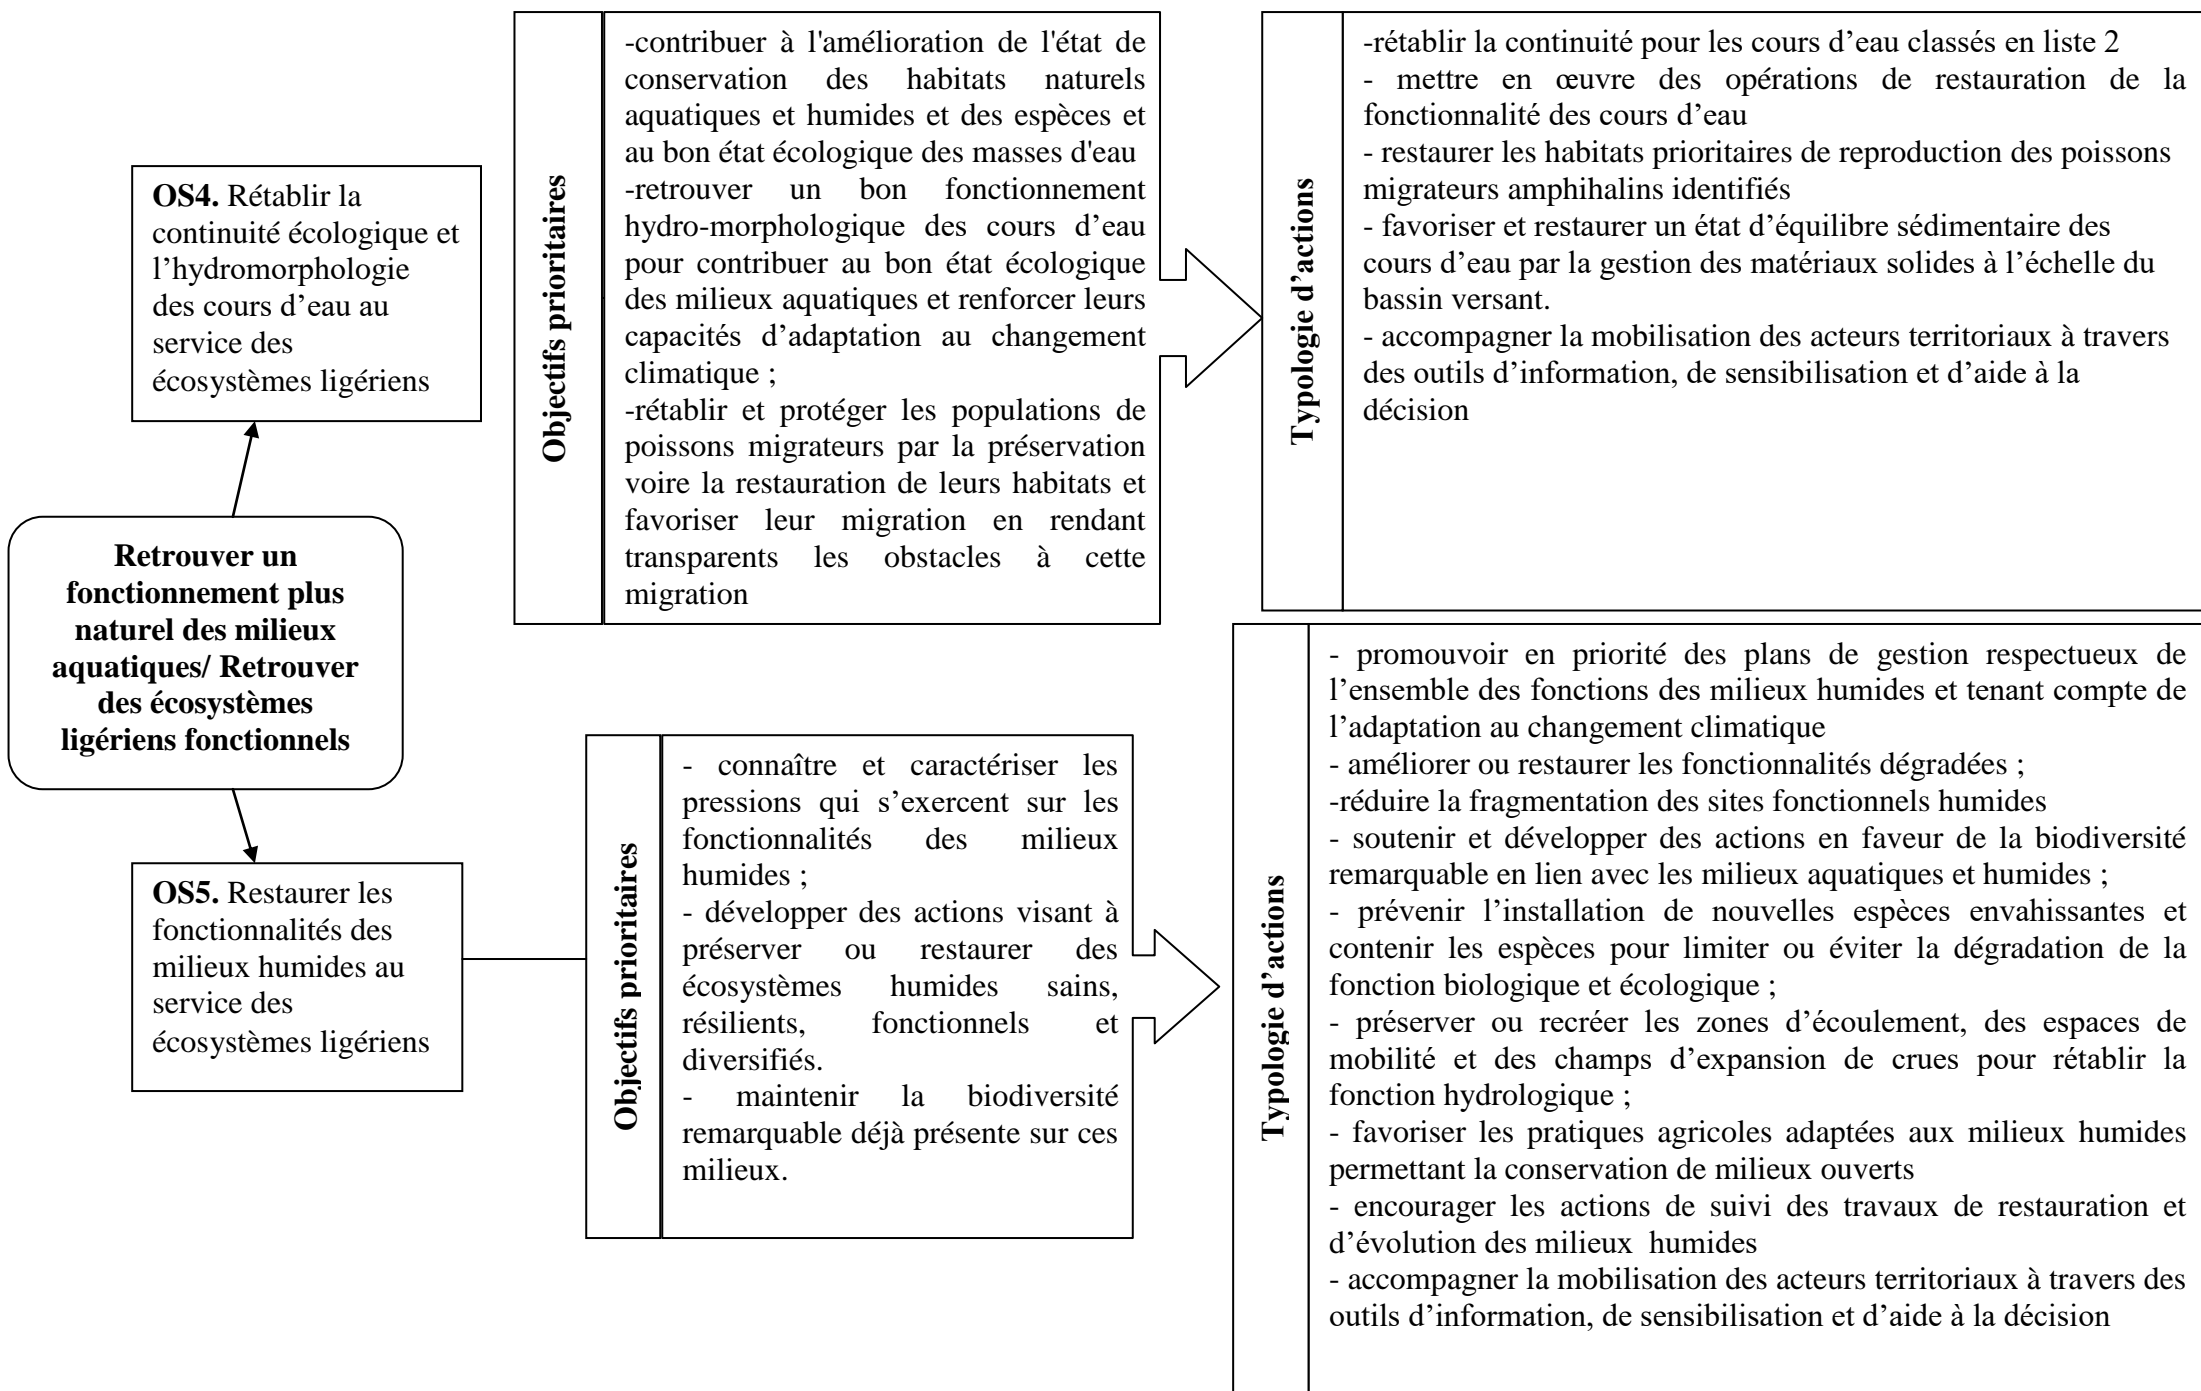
**Retrouver un fonctionnement plus naturel des milieux aquatiques/ Retrouver des écosystèmes ligériens fonctionnels**

**OS4.** Rétablir la continuité écologique et l'hydromorphologie des cours d'eau au service des écosystèmes ligériens

**Objectifs prioritaires**

-contribuer à l'amélioration de l'état de conservation des habitats naturels aquatiques et humides et des espèces et au bon état écologique des masses d'eau
-retrouver un bon fonctionnement hydro-morphologique des cours d'eau pour contribuer au bon état écologique des milieux aquatiques et renforcer leurs capacités d'adaptation au changement climatique ;
-rétablir et protéger les populations de poissons migrateurs par la préservation voire la restauration de leurs habitats et favoriser leur migration en rendant transparents les obstacles à cette migration

**Typologie d'actions**

-rétablir la continuité pour les cours d'eau classés en liste 2
- mettre en œuvre des opérations de restauration de la fonctionnalité des cours d'eau
- restaurer les habitats prioritaires de reproduction des poissons migrateurs amphihalins identifiés
- favoriser et restaurer un état d'équilibre sédimentaire des cours d'eau par la gestion des matériaux solides à l'échelle du bassin versant.
- accompagner la mobilisation des acteurs territoriaux à travers des outils d'information, de sensibilisation et d'aide à la décision

**OS5.** Restaurer les fonctionnalités des milieux humides au service des écosystèmes ligériens

**Objectifs prioritaires**

- connaître et caractériser les pressions qui s'exercent sur les fonctionnalités des milieux humides ;
- développer des actions visant à préserver ou restaurer des écosystèmes humides sains, résilients, fonctionnels et diversifiés.
- maintenir la biodiversité remarquable déjà présente sur ces milieux.

**Typologie d'actions**

- promouvoir en priorité des plans de gestion respectueux de l'ensemble des fonctions des milieux humides et tenant compte de l'adaptation au changement climatique
- améliorer ou restaurer les fonctionnalités dégradées ;
-réduire la fragmentation des sites fonctionnels humides
- soutenir et développer des actions en faveur de la biodiversité remarquable en lien avec les milieux aquatiques et humides ;
- prévenir l'installation de nouvelles espèces envahissantes et contenir les espèces pour limiter ou éviter la dégradation de la fonction biologique et écologique ;
- préserver ou recréer les zones d'écoulement, des espaces de mobilité et des champs d'expansion de crues pour rétablir la fonction hydrologique ;
- favoriser les pratiques agricoles adaptées aux milieux humides permettant la conservation de milieux ouverts
- encourager les actions de suivi des travaux de restauration et d'évolution des milieux humides
- accompagner la mobilisation des acteurs territoriaux à travers des outils d'information, de sensibilisation et d'aide à la décision